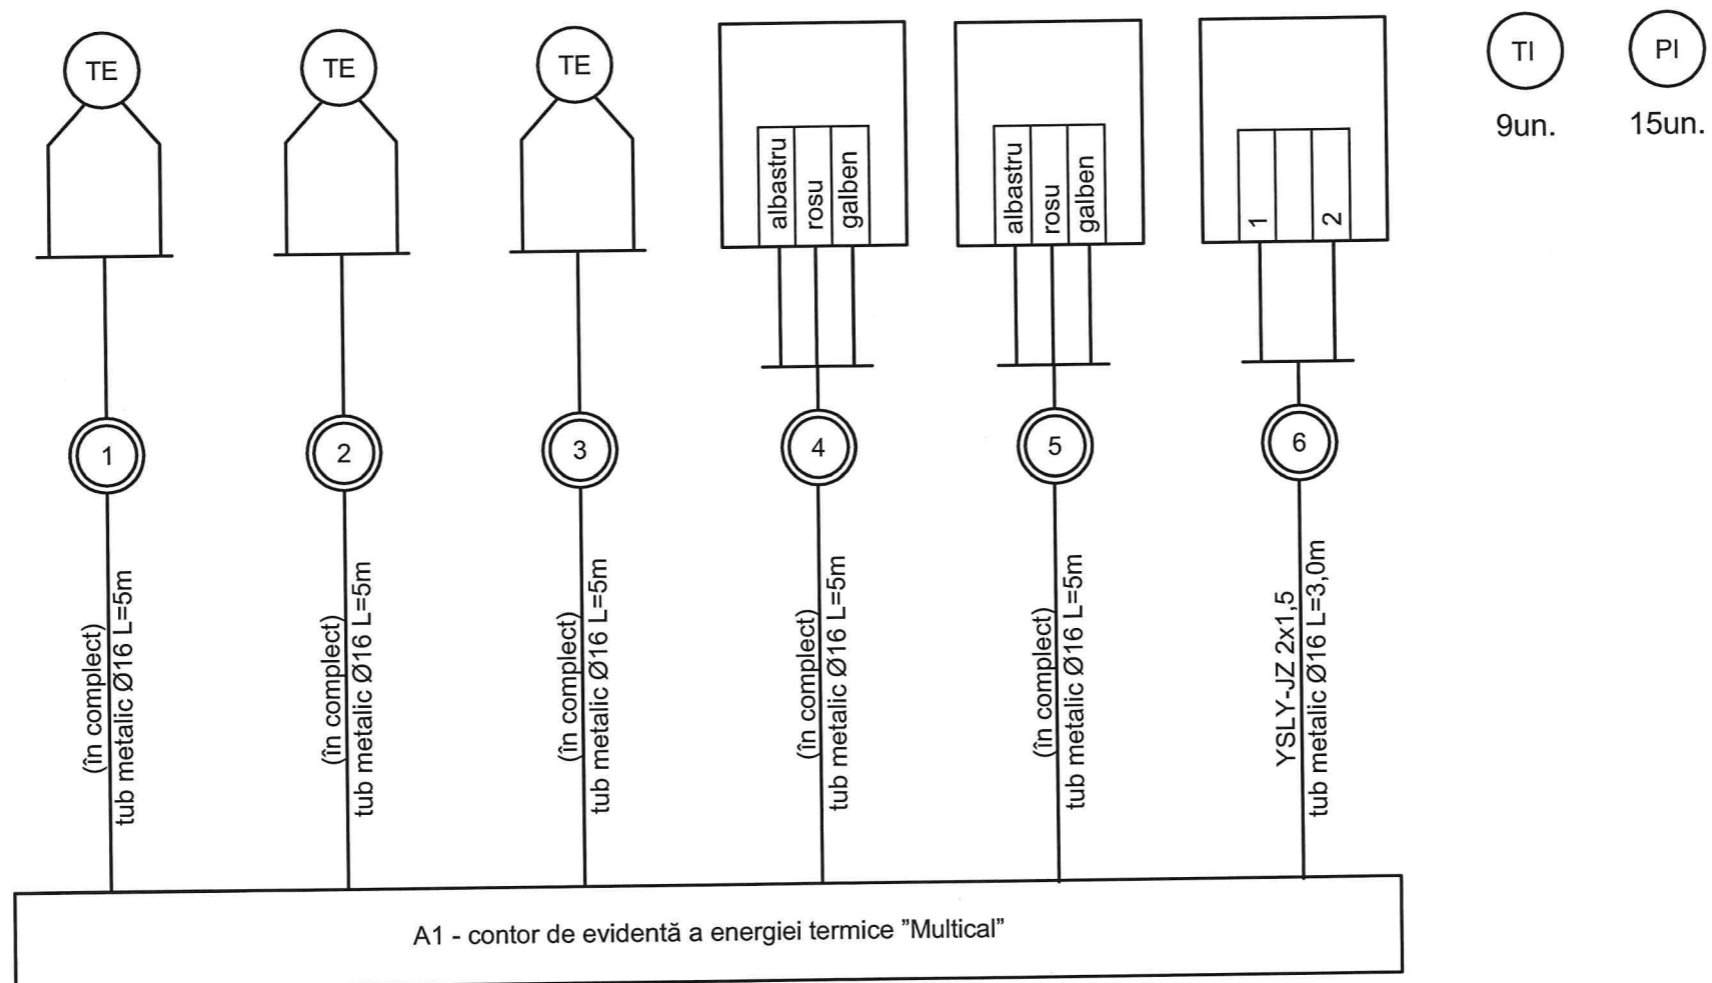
TE

TE

TE

albastru rosu galben

albastru rosu galben

1 2

TI
9un.

PI
15un.

1

2

3

4

5

6

(în complect)
tub metalic Ø16 L=5m

(în complect)
tub metalic Ø16 L=5m

(în complect)
tub metalic Ø16 L=5m

(în complect)
tub metalic Ø16 L=5m

(în complect)
tub metalic Ø16 L=5m

YSLY-JZ 2x1,5
tub metalic Ø16 L=3,0m

A1 - contor de evidentă a energiei termice ”Multical”